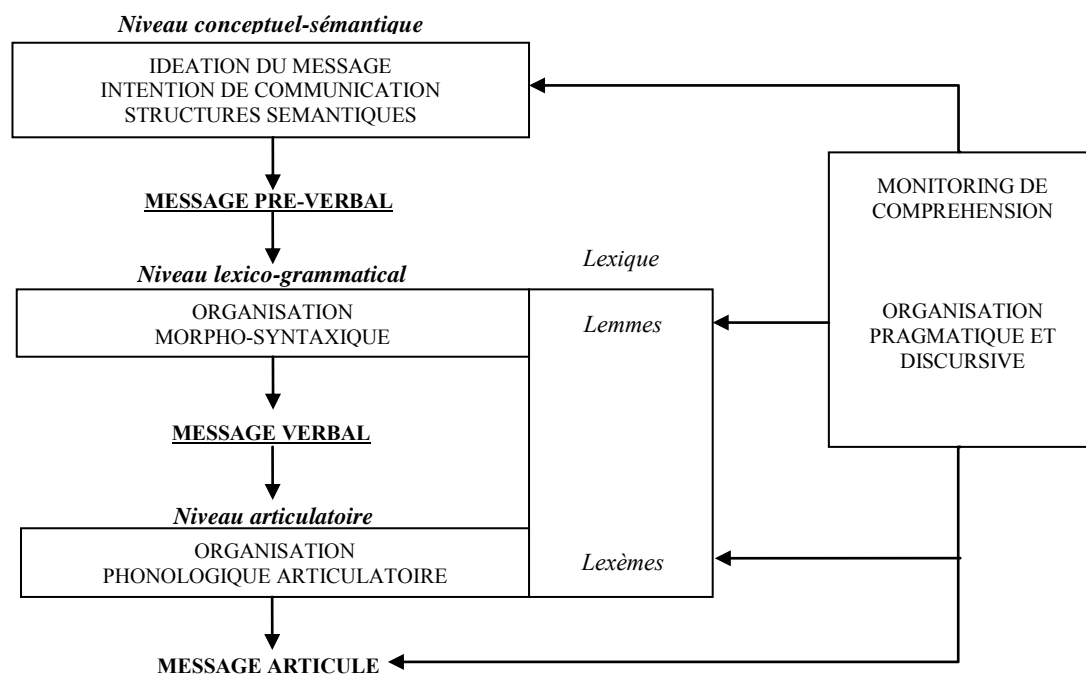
Niveau conceptuel-sémantique

IDEATION DU MESSAGE
INTENTION DE COMMUNICATION
STRUCTURES SEMANTIQUES

MESSAGE PRE-VERBAL

Niveau lexico-grammatical

ORGANISATION
MORPHO-SYNTAXIQUE

MESSAGE VERBAL

Niveau articulatoire

ORGANISATION
PHONOLOGIQUE ARTICULATOIRE

MESSAGE ARTICULE

Lexique

Lemmes

Lexèmes

MONITORING DE
COMPREHENSION

ORGANISATION
PRAGMATIQUE ET
DISCURSIVE